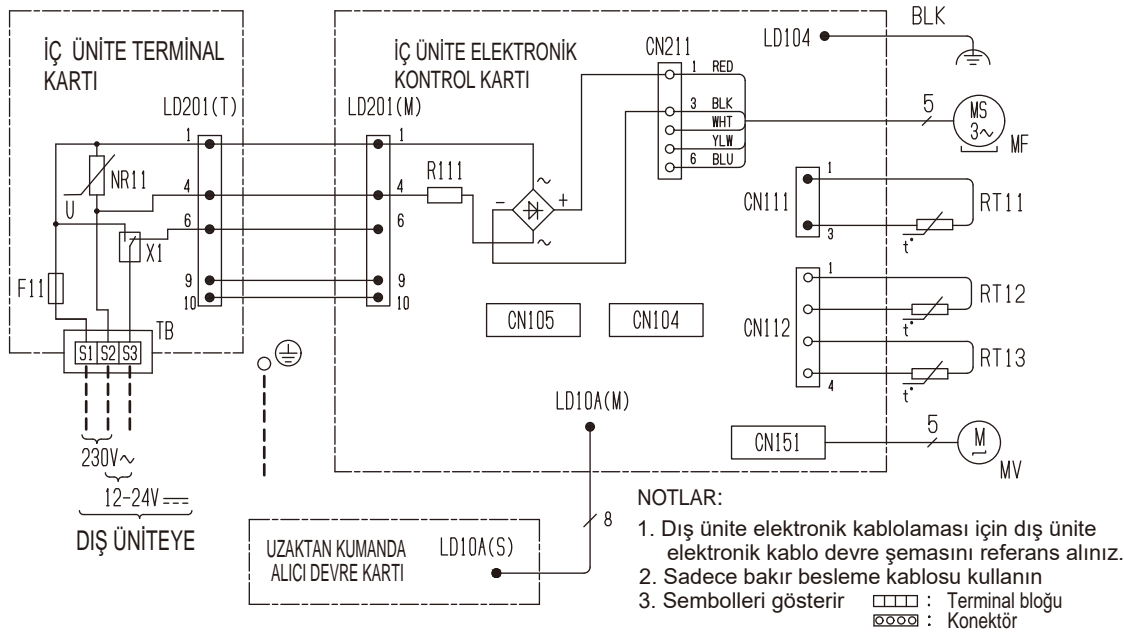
İÇ ÜNİTE TERMİNAL KARTI

LD201(T)

1

NR11

U

4

6

X1

F11

9

10

TB

S1 S2 S3

230V$\sim$

12-24V

DIŞ ÜNİTEYE

İÇ ÜNİTE ELEKTRONİK KONTROL KARTI

LD201(M)

1

R111

4

6

9

10

CN211

1 RED

3 BLK

WHT

YLW

6 BLU

$-$ $\sim$ $+$ $\sim$

LD104

BLK

5

MS 3$\sim$

MF

CN111

1

3

RT11

t°

CN112

1

4

RT12

t°

RT13

t°

CN105

CN104

LD10A(M)

CN151

5

M

MV

8

UZAKTAN KUMANDA ALICI DEVRE KARTI

LD10A(S)

NOTLAR:

1. Dış ünite elektronik kablolaması için dış ünite elektronik kablo devre şemasını referans alınız.

2. Sadece bakır besleme kablosu kullanın

3. Sembolleri gösterir : Terminal bloğu
: Konektör